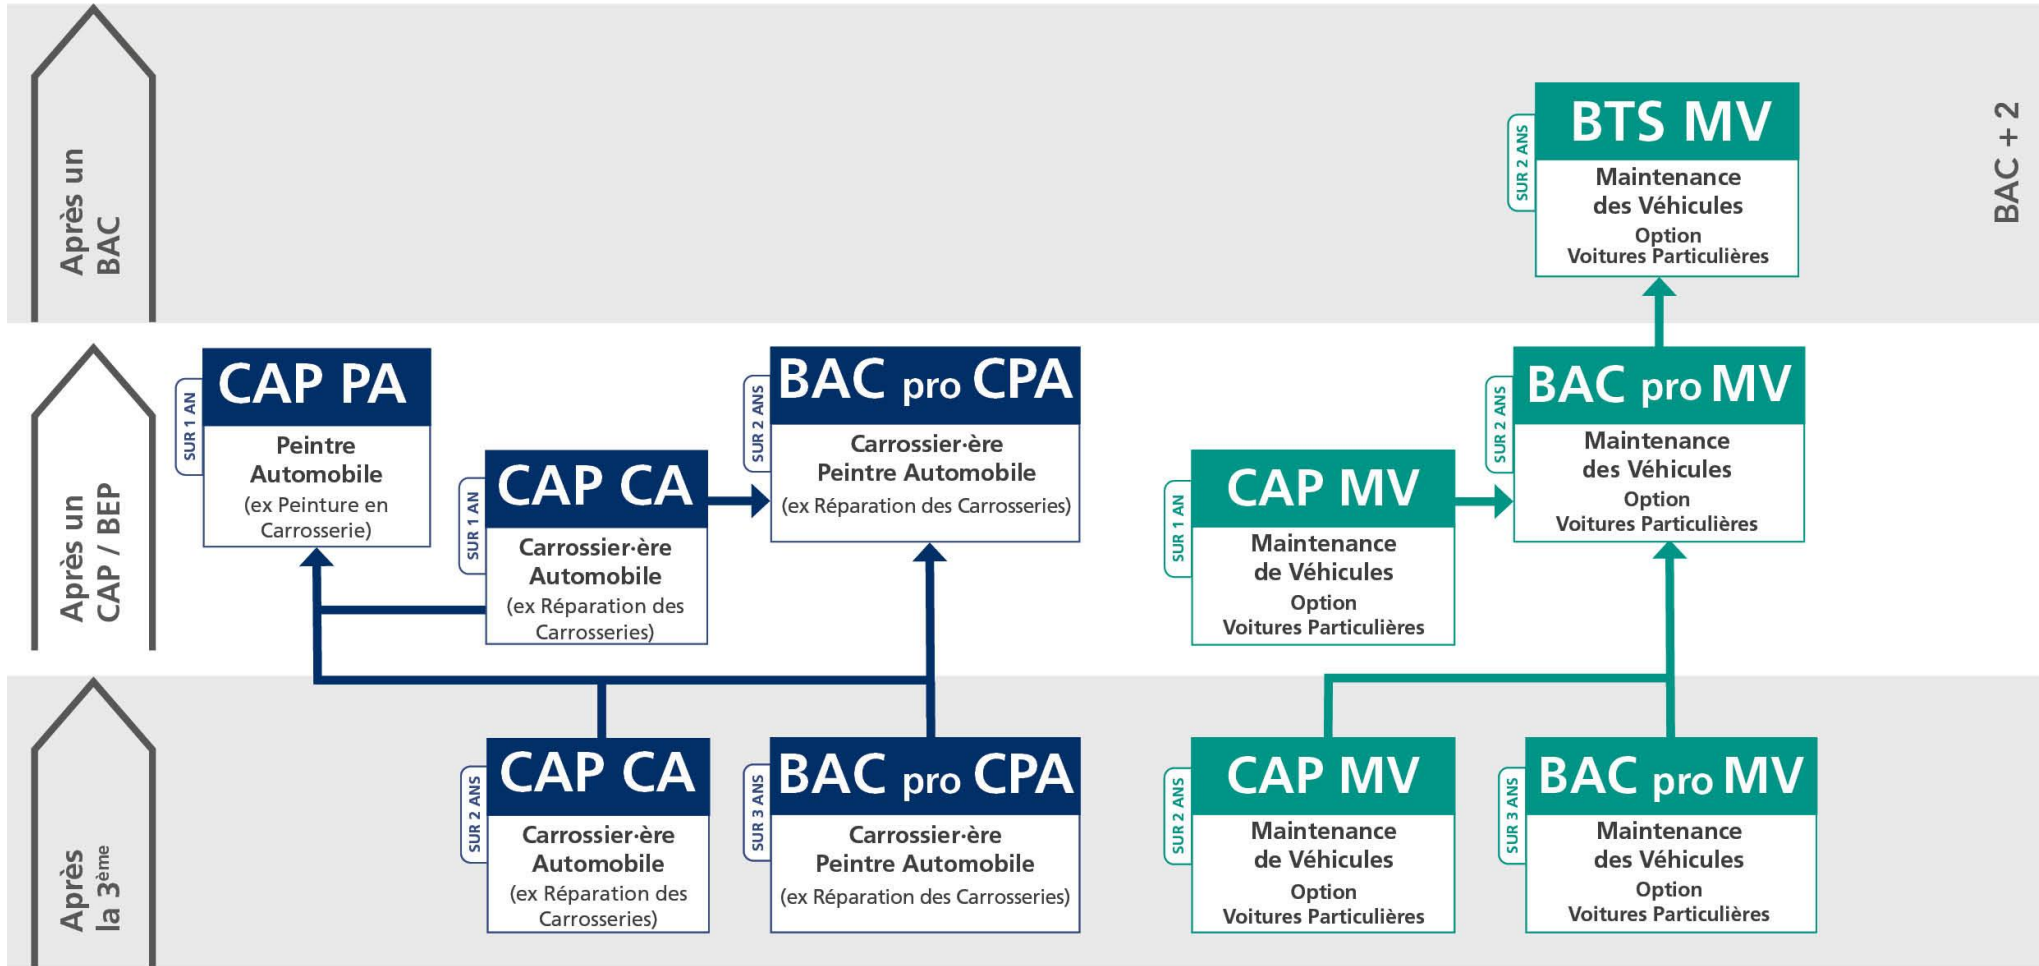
Après un BAC

BTS MV
SUR 2 ANS
Maintenance des Véhicules
Option
Voitures Particulières

BAC + 2

Après un CAP / BEP

CAP PA
SUR 1 AN
Peintre Automobile
(ex Peinture en Carrosserie)

CAP CA
SUR 1 AN
Carrossier·ère Automobile
(ex Réparation des Carrosseries)

BAC pro CPA
SUR 2 ANS
Carrossier·ère Peintre Automobile
(ex Réparation des Carrosseries)

CAP MV
SUR 1 AN
Maintenance de Véhicules
Option
Voitures Particulières

BAC pro MV
SUR 2 ANS
Maintenance des Véhicules
Option
Voitures Particulières

Après la 3ème

CAP CA
SUR 2 ANS
Carrossier·ère Automobile
(ex Réparation des Carrosseries)

BAC pro CPA
SUR 3 ANS
Carrossier·ère Peintre Automobile
(ex Réparation des Carrosseries)

CAP MV
SUR 2 ANS
Maintenance de Véhicules
Option
Voitures Particulières

BAC pro MV
SUR 3 ANS
Maintenance des Véhicules
Option
Voitures Particulières